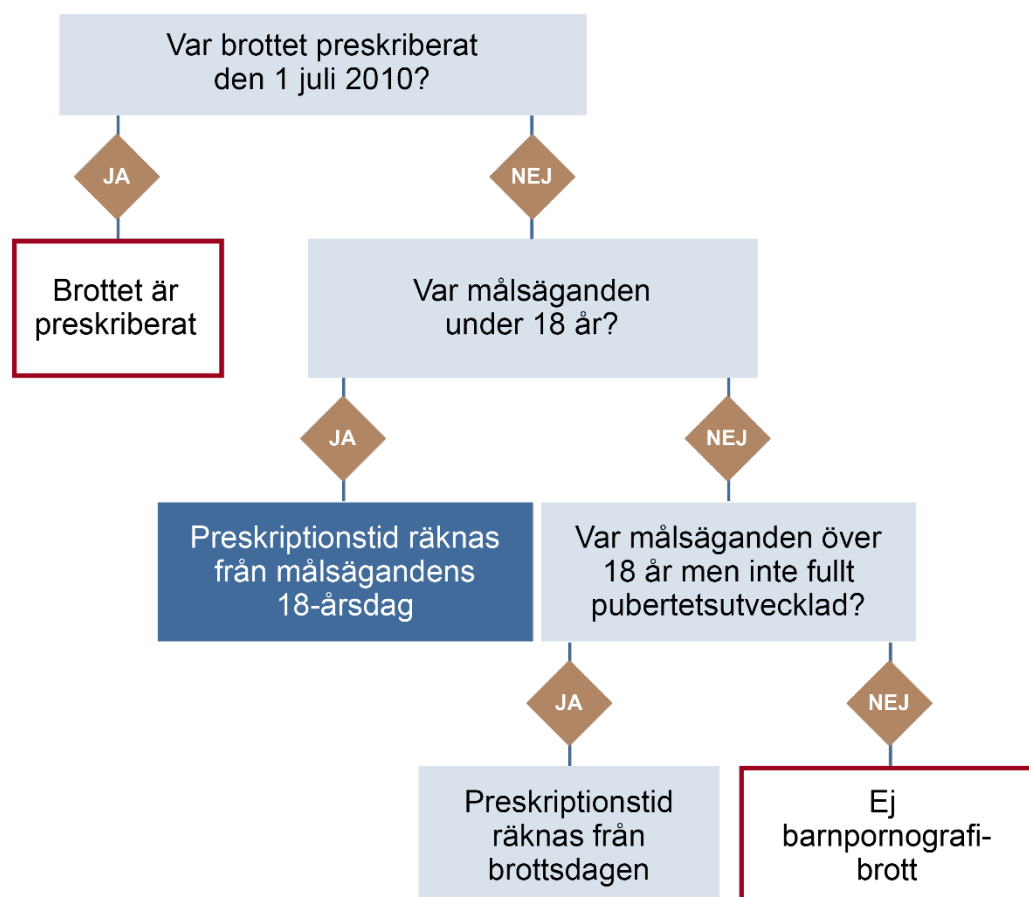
Var brottet preskriberat den 1 juli 2010?

JA

Brottet är preskriberat

NEJ

Var målsäganden under 18 år?

JA

Preskriptionstid räknas från målsägandens 18-årsdag

NEJ

Var målsäganden över 18 år men inte fullt pubertetsutvecklad?

JA

Preskriptionstid räknas från brottsdagen

NEJ

Ej barnpornografibrott